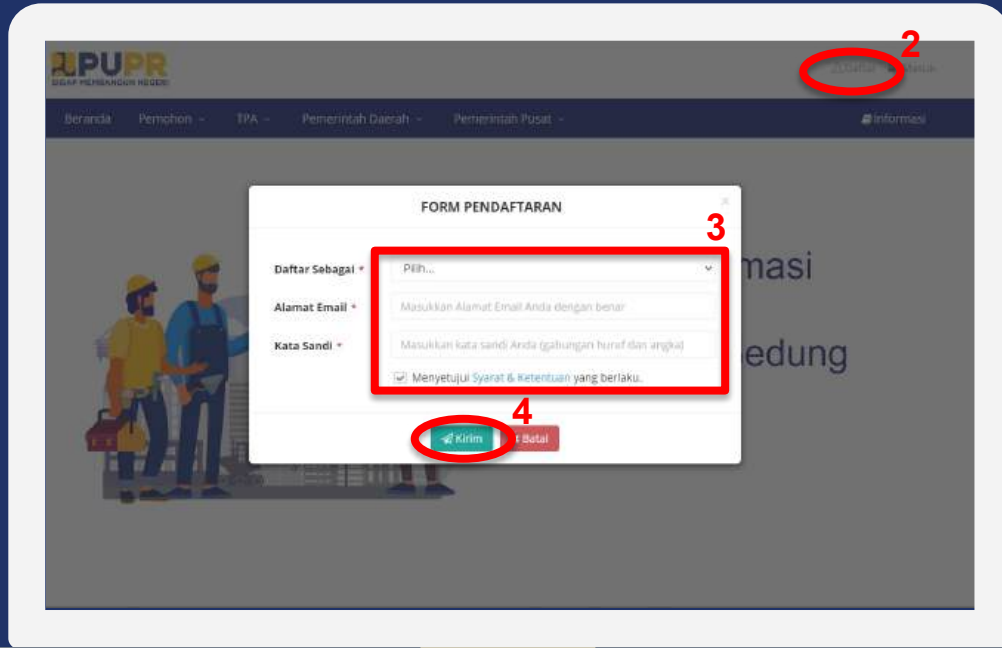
PUPR
SIGAP MEMBANGUN NEGERI

2

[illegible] Masuk

Beranda Pemohon TPA Pemerintah Daerah Pemerintah Pusat Informasi

FORM PENDAFTARAN

3

Daftar Sebagai * Pilih...

Alamat Email * Masukkan Alamat Email Anda dengan benar

Kata Sandi * Masukkan kata sandi Anda (gabungan huruf dan angka)

Menyetujui Syarat & Ketentuan yang berlaku.

masi

edung

4

Kirim Batal